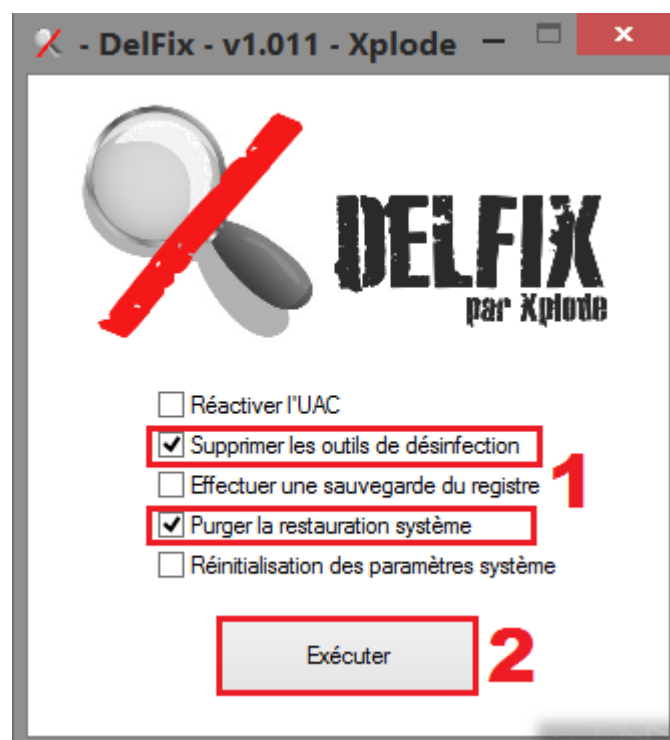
- DelFix - v1.011 - Xplode

DELFIX
par Xplode

Réactiver l'UAC
Supprimer les outils de désinfection
Effectuer une sauvegarde du registre
Purger la restauration système
Réinitialisation des paramètres système

1

Exécuter

2